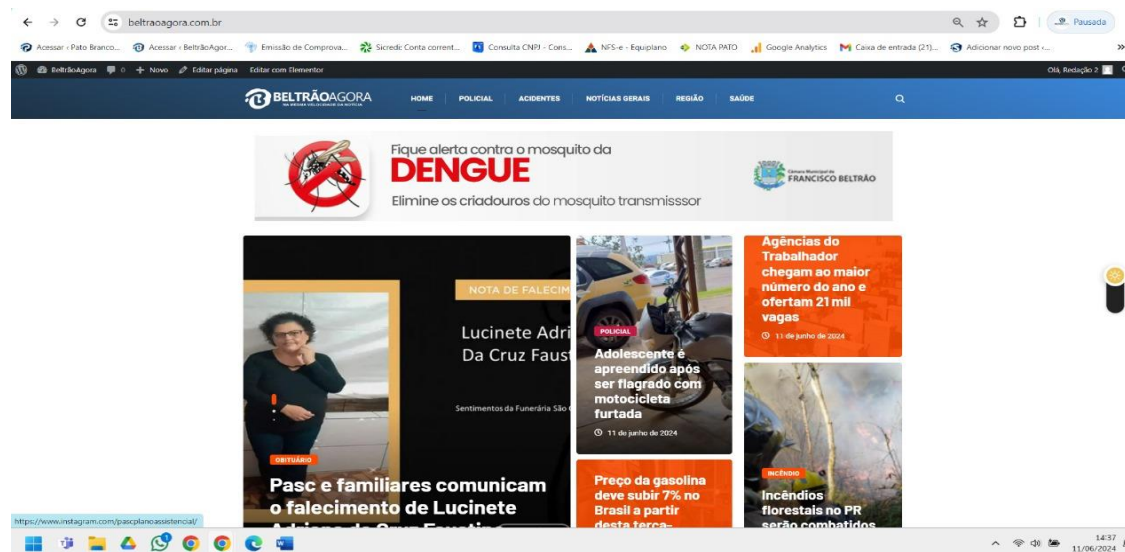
beltraoagora.com.br

Pausada

Acessar ‹ Pato Branco... Acessar ‹ BeltrãoAgor... Emissão de Comprova... Sicredi: Conta corrent... Consulta CNPJ - Cons... NFS-e - Equiplano NOTA PATO Google Analytics Caixa de entrada (21)... Adicionar novo post ‹...

BeltrãoAgora 0 + Novo Editar página Editar com Elementor

Olá, Redação 2

BELTRÃOAGORA

HOME POLICIAL ACIDENTES NOTÍCIAS GERAIS REGIÃO SAÚDE

Fique alerta contra o mosquito da
DENGUE
Elimine os criadouros do mosquito transmisssor

Câmara Municipal de FRANCISCO BELTRÃO

NOTA DE FALECIM

Lucinete Adri
Da Cruz Faust

Sentimentos da Funerária São

OBITUÁRIO

Pasc e familiares comunicam o falecimento de Lucinete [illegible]

POLICIAL

Adolescente é apreendido após ser flagrado com motocicleta furtada

11 de junho de 2024

Preço da gasolina deve subir 7% no Brasil a partir desta terça-

Agências do Trabalhador chegam ao maior número do ano e ofertam 21 mil vagas

11 de junho de 2024

INCÊNDIO

Incêndios florestais no PR serão combatidos

https://www.instagram.com/pascplanoassistencial/

14:37
11/06/2024